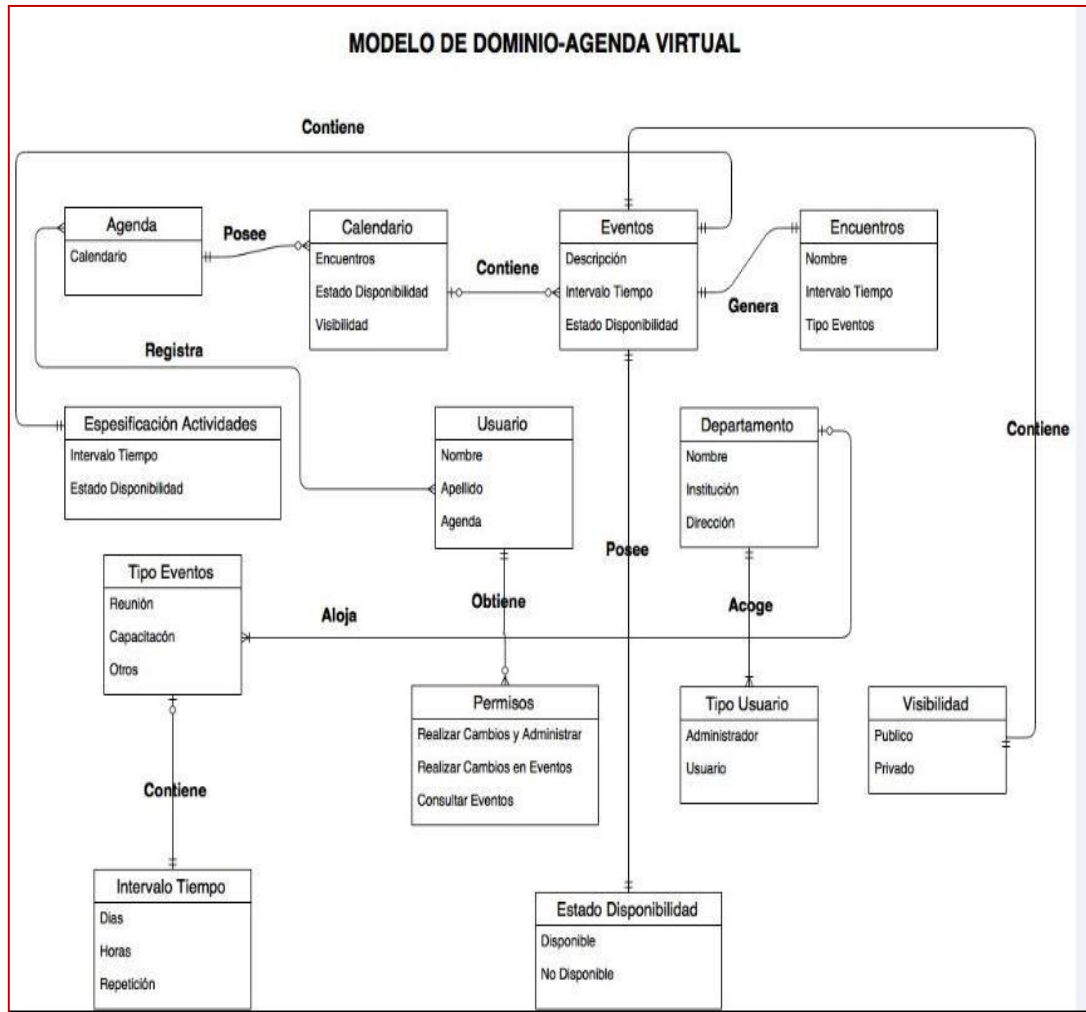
MODELO DE DOMINIO-AGENDA VIRTUAL

Contiene

Agenda
Calendario

Posee

Calendario
Encuentros
Estado Disponibilidad
Visibilidad

Contiene

Eventos
Descripción
Intervalo Tiempo
Estado Disponibilidad

Genera

Encuentros
Nombre
Intervalo Tiempo
Tipo Eventos

Registra

Espesificación Actividades
Intervalo Tiempo
Estado Disponibilidad

Usuario
Nombre
Apellido
Agenda

Departamento
Nombre
Institución
Dirección

Contiene

Posee

Tipo Eventos
Reunión
Capacitacón
Otros

Aloja

Obtiene

Acoge

Permisos
Realizar Cambios y Administrar
Realizar Cambios en Eventos
Consultar Eventos

Tipo Usuario
Administrador
Usuario

Visibilidad
Publico
Privado

Contiene

Intervalo Tiempo
Dias
Horas
Repetición

Estado Disponibilidad
Disponible
No Disponible